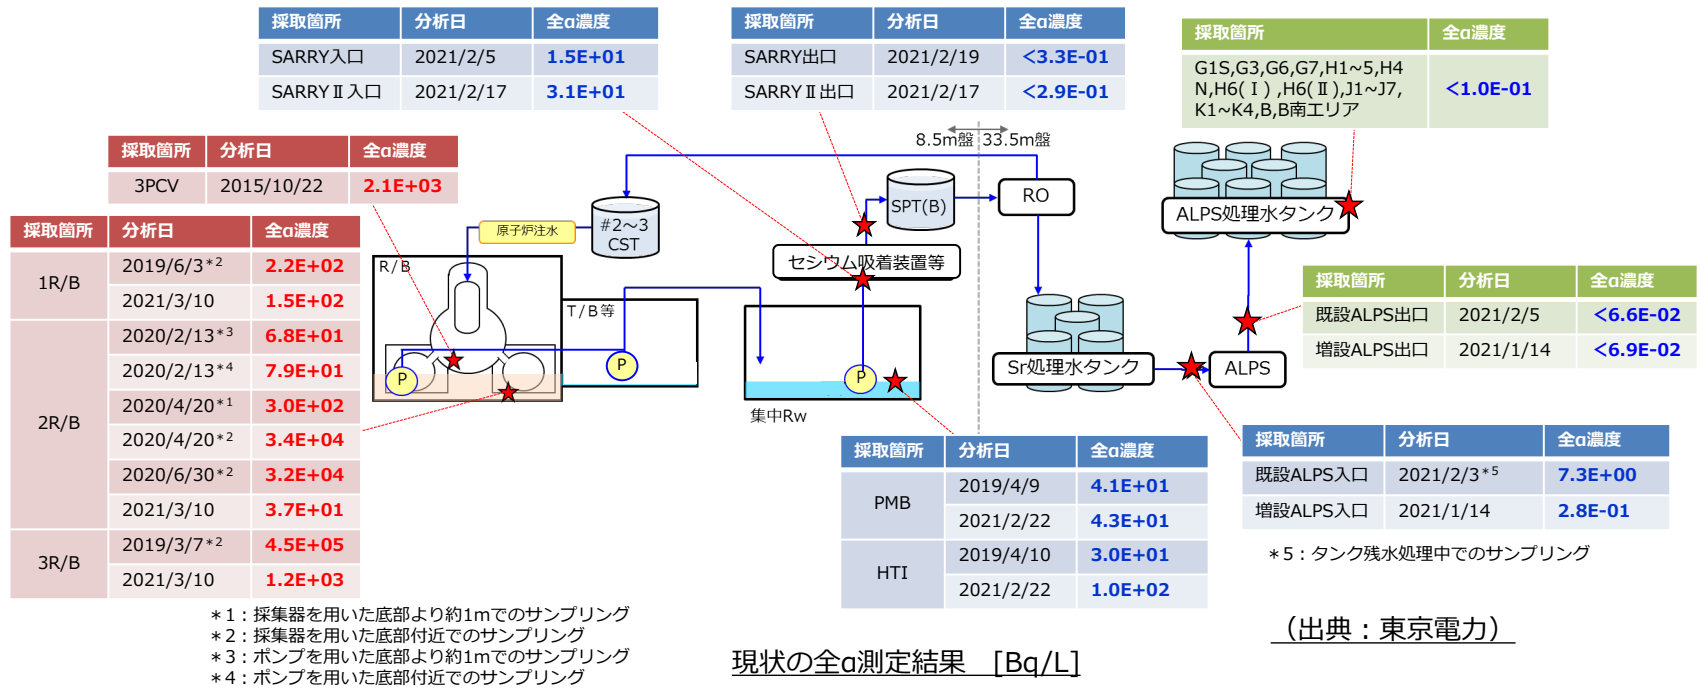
| 採取箇所 | 分析日 | 全α濃度 |
|---|---|---|
| SARRY入口 | 2021/2/5 | 1.5E+01 |
| SARRYⅡ入口 | 2021/2/17 | 3.1E+01 |

| 採取箇所 | 分析日 | 全α濃度 |
|---|---|---|
| SARRY出口 | 2021/2/19 | <3.3E-01 |
| SARRYⅡ出口 | 2021/2/17 | <2.9E-01 |

| 採取箇所 | 全α濃度 |
|---|---|
| G1S,G3,G6,G7,H1~5,H4N,H6(Ⅰ),H6(Ⅱ),J1~J7,K1~K4,B,B南エリア | <1.0E-01 |

| 採取箇所 | 分析日 | 全α濃度 |
|---|---|---|
| 3PCV | 2015/10/22 | 2.1E+03 |

| 採取箇所 | 分析日 | 全α濃度 |
|---|---|---|
| 1R/B | 2019/6/3*2 | 2.2E+02 |
| | 2021/3/10 | 1.5E+02 |
| 2R/B | 2020/2/13*3 | 6.8E+01 |
| | 2020/2/13*4 | 7.9E+01 |
| | 2020/4/20*1 | 3.0E+02 |
| | 2020/4/20*2 | 3.4E+04 |
| | 2020/6/30*2 | 3.2E+04 |
| | 2021/3/10 | 3.7E+01 |
| 3R/B | 2019/3/7*2 | 4.5E+05 |
| | 2021/3/10 | 1.2E+03 |

8.5m盤 33.5m盤

RO

SPT(B)

#2~3 CST

原子炉注水

ALPS処理水タンク

セシウム吸着装置等

R/B

T/B等

P

P

P

集中Rw

Sr処理水タンク

ALPS

| 採取箇所 | 分析日 | 全α濃度 |
|---|---|---|
| 既設ALPS出口 | 2021/2/5 | <6.6E-02 |
| 増設ALPS出口 | 2021/1/14 | <6.9E-02 |

| 採取箇所 | 分析日 | 全α濃度 |
|---|---|---|
| PMB | 2019/4/9 | 4.1E+01 |
| | 2021/2/22 | 4.3E+01 |
| HTI | 2019/4/10 | 3.0E+01 |
| | 2021/2/22 | 1.0E+02 |

| 採取箇所 | 分析日 | 全α濃度 |
|---|---|---|
| 既設ALPS入口 | 2021/2/3*5 | 7.3E+00 |
| 増設ALPS入口 | 2021/1/14 | 2.8E-01 |

*5:タンク残水処理中でのサンプリング

*1:採集器を用いた底部より約1mでのサンプリング
*2:採集器を用いた底部付近でのサンプリング
*3:ポンプを用いた底部より約1mでのサンプリング
*4:ポンプを用いた底部付近でのサンプリング

現状の全α測定結果 [Bq/L]

(出典:東京電力)